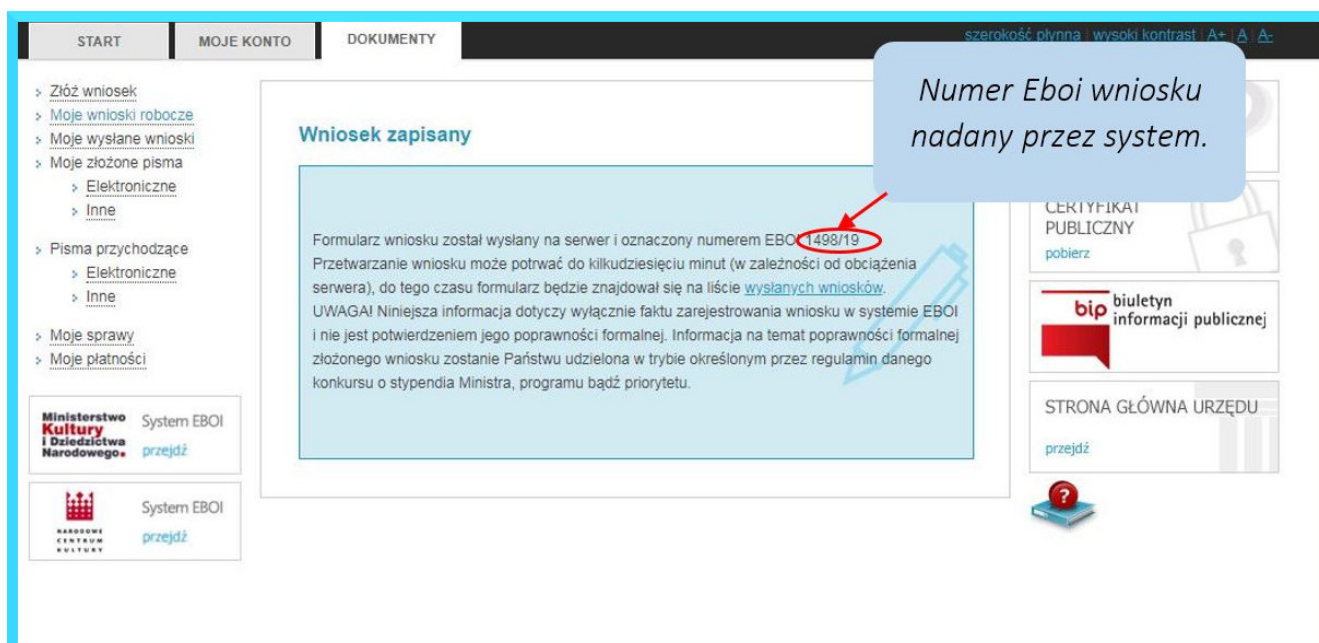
START | MOJE KONTO | DOKUMENTY

szerokość płynna | wysoki kontrast | A+ | A | A-

Złóż wniosek
Moje wnioski robocze
Moje wysłane wnioski
Moje złożone pisma
Elektroniczne
Inne
Pisma przychodzące
Elektroniczne
Inne
Moje sprawy
Moje płatności

Ministerstwo Kultury i Dziedzictwa Narodowego. System EBOI przejdź

NARODOWE CENTRUM KULTURY System EBOI przejdź

Wniosek zapisany

Numer Eboi wniosku nadany przez system.

Formularz wniosku został wysłany na serwer i oznaczony numerem EBOI 1498/19
Przetwarzanie wniosku może potrwać do kilkudziesięciu minut (w zależności od obciążenia serwera), do tego czasu formularz będzie znajdował się na liście wysłanych wniosków.
UWAGA! Niniejsza informacja dotyczy wyłącznie faktu zarejestrowania wniosku w systemie EBOI i nie jest potwierdzeniem jego poprawności formalnej. Informacja na temat poprawności formalnej złożonego wniosku zostanie Państwu udzielona w trybie określonym przez regulamin danego konkursu o stypendia Ministra, programu bądź priorytetu.

CERTYFIKAT PUBLICZNY
pobierz

bip biuletyn informacji publicznej

STRONA GŁÓWNA URZĘDU
przejdź

?